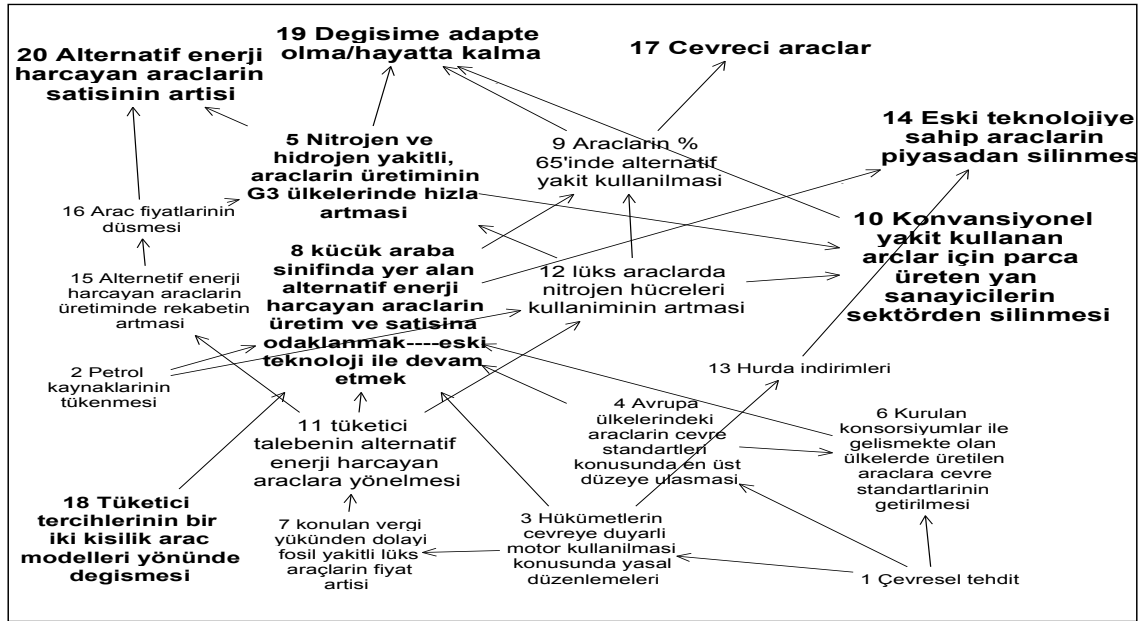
19 Degisime adapte olma/hayatta kalma

20 Alternatif enerji harcayan araclarin satisinin artisi

17 Cevreci araclar

14 Eski teknolojiye sahip araclarin piyasadan silinmesi

5 Nitrojen ve hidrojen yakitli, araclarin üretiminin G3 ülkelerinde hizla artmasi

9 Araclarin % 65'inde alternatif yakit kullanilmasi

10 Konvansiyonel yakit kullanan arclar için parca üreten yan sanayicilerin sektörden silinmesi

16 Arac fiyatlarinin düsmesi

8 kücük araba sinifinda yer alan alternatif enerji harcayan araclarin üretim ve satisina odaklanmak----eski teknoloji ile devam etmek

15 Alternetif enerji harcayan araclarin üretiminde rekabetin artmasi

12 lüks araclarda nitrojen hücreleri kullaniminin artmasi

2 Petrol kaynaklarinin tükenmesi

13 Hurda indirimleri

4 Avrupa ülkelerindeki araclarin cevre standartlari konusunda en üst düzeye ulasmasi

6 Kurulan konsorsiyumlar ile gelismekte olan ülkelerde üretilen araclara cevre standartlarinin getirilmesi

11 tüketici talebenin alternatif enerji harcayan araclara yönelmesi

18 Tüketici tercihlerinin bir iki kisilik arac modelleri yönünde degismesi

7 konulan vergi yükünden dolayi fosil yakitli lüks araçlarin fiyat artisi

3 Hükümetlerin cevreye duyarli motor kullanilmasi konusunda yasal düzenlemeleri

1 Çevresel tehdit